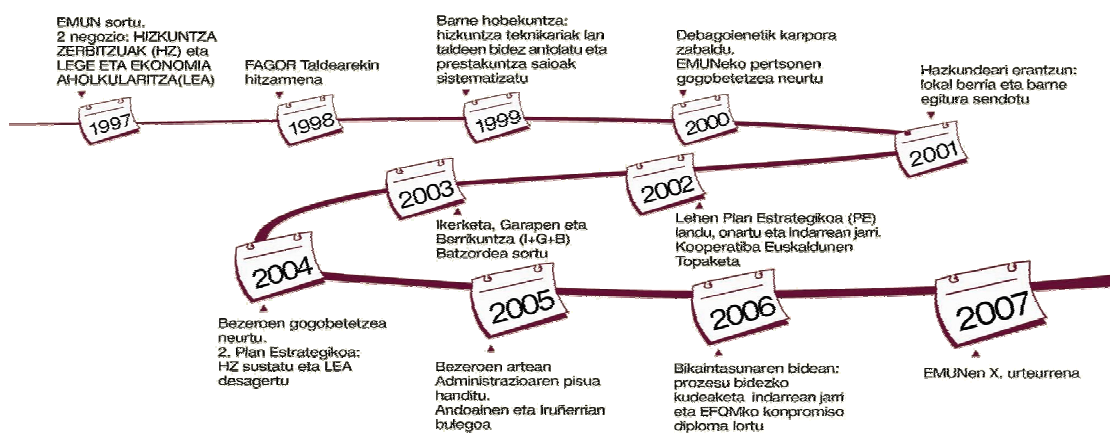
EMUN sortu. 2 negozio: HIZKUNTZA ZERBITZUAK (HZ) eta LEGE ETA EKONOMIA AHOLKULARITZA(LEA)

1997

FAGOR Taldearekin hitzarmena

1998

Barne hobekuntza: hizkuntza teknikariak lan taldeen bidez antolatu eta prestakuntza saioak sistematizatu

1999

Debagoienetik kanpora zabaldu. EMUNeko pertsonen gogobetetzea neurtu

2000

Hazkundeari erantzun: lokal berria eta barne egitura sendotu

2001

2002

Lehen Plan Estrategikoa (PE) landu, onartu eta indarrean jarri. Kooperatiba Euskaldunen Topaketa

2003

Ikerketa, Garapen eta Berrikuntza (I+G+B) Batzordea sortu

2004

Bezeroen gogobetetzea neurtu. 2. Plan Estrategikoa: HZ sustatu eta LEA desagertu

2005

Bezeroen artean Administrazioaren pisua handitu. Andoainen eta Iruñerrian bulegoa

2006

Bikaintasunaren bidean: prozesu bidezko kudeaketa indarrean jarri eta EFQMko konpromiso diploma lortu

2007

EMUNen X. urteurrena